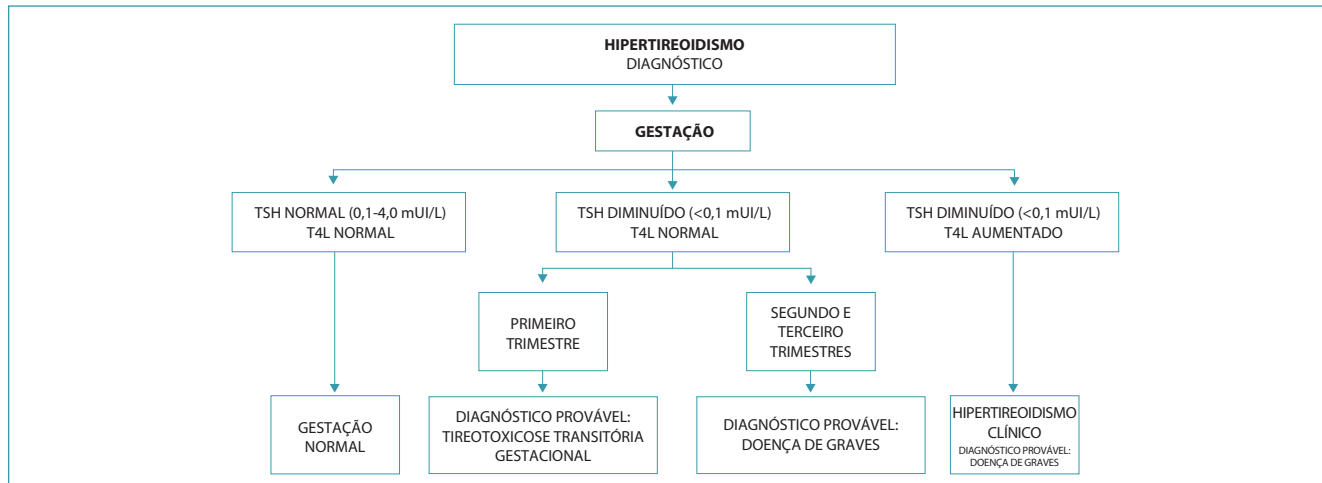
HIPERTIREOIDISMO
DIAGNÓSTICO

GESTAÇÃO

TSH NORMAL (0,1-4,0 mUI/L)
T4L NORMAL

TSH DIMINUÍDO (<0,1 mUI/L)
T4L NORMAL

TSH DIMINUÍDO (<0,1 mUI/L)
T4L AUMENTADO

PRIMEIRO TRIMESTRE

SEGUNDO E TERCEIRO TRIMESTRES

GESTAÇÃO NORMAL

DIAGNÓSTICO PROVÁVEL: TIREOTOXICOSE TRANSITÓRIA GESTACIONAL

DIAGNÓSTICO PROVÁVEL: DOENÇA DE GRAVES

HIPERTIREOIDISMO CLÍNICO
DIAGNÓSTICO PROVÁVEL: DOENÇA DE GRAVES